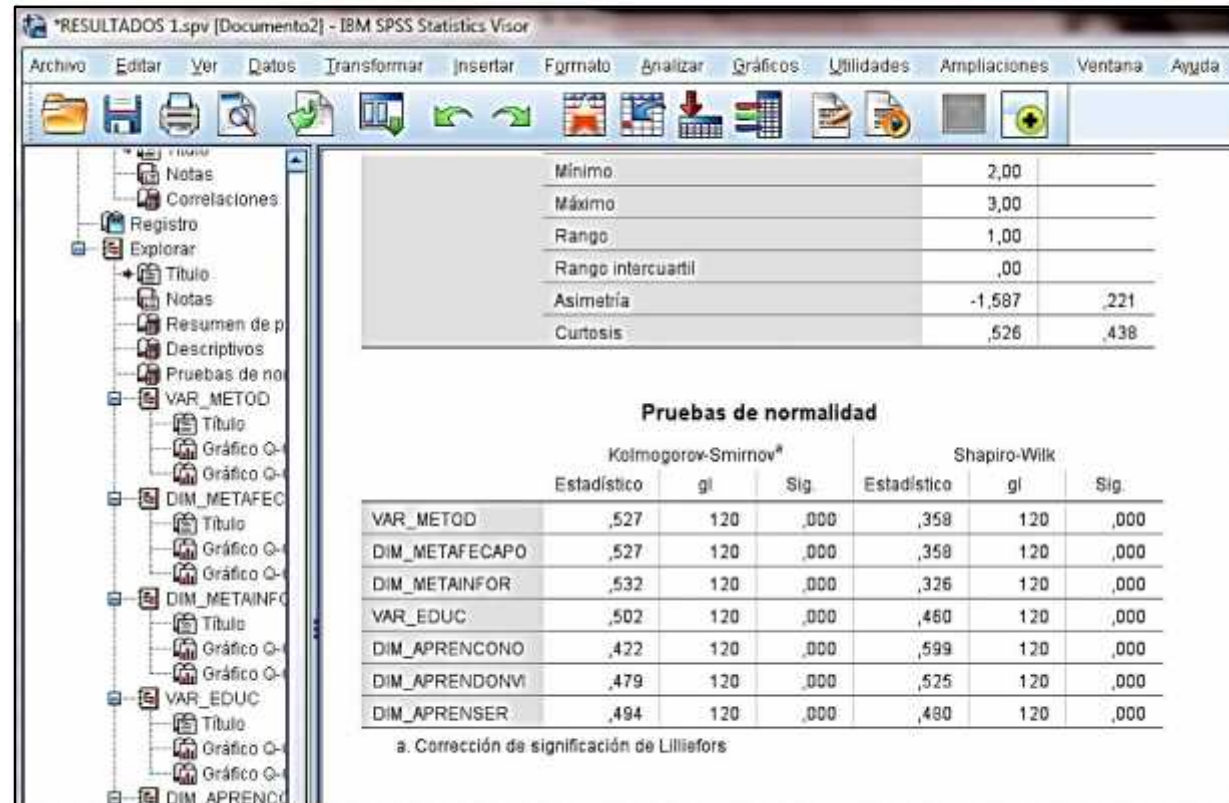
*RESULTADOS 1.spv [Documento2] - IBM SPSS Statistics Visor

Archivo Editar Ver Datos Transformar Insertar Formato Analizar Gráficos Utilidades Ampliaciones Ventana Ayuda

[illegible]
Notas
Correlaciones
Registro
Explorar
Título
Notas
Resumen de p
Descriptivos
Pruebas de no
VAR_METOD
Título
Gráfico Q-
Gráfico Q-
DIM_METAFEC
Título
Gráfico Q-
Gráfico Q-
DIM_METAINFO
Título
Gráfico Q-
Gráfico Q-
VAR_EDUC
Título
Gráfico Q-
Gráfico Q-
DIM_APRENCO

| | | |
|---|---|---|
| Mínimo | 2,00 | |
| Máximo | 3,00 | |
| Rango | 1,00 | |
| Rango intercuartil | ,00 | |
| Asimetría | -1,587 | ,221 |
| Curtosis | ,526 | ,438 |

Pruebas de normalidad

| | Kolmogorov-Smirnov$^a$ Estadístico | gl | Sig. | Shapiro-Wilk Estadístico | gl | Sig. |
|---|---|---|---|---|---|---|
| VAR_METOD | ,527 | 120 | ,000 | ,358 | 120 | ,000 |
| DIM_METAFECAPO | ,527 | 120 | ,000 | ,358 | 120 | ,000 |
| DIM_METAINFOR | ,532 | 120 | ,000 | ,326 | 120 | ,000 |
| VAR_EDUC | ,502 | 120 | ,000 | ,460 | 120 | ,000 |
| DIM_APRENCONO | ,422 | 120 | ,000 | ,599 | 120 | ,000 |
| DIM_APRENDONVI | ,479 | 120 | ,000 | ,525 | 120 | ,000 |
| DIM_APRENSER | ,494 | 120 | ,000 | ,480 | 120 | ,000 |

a. Corrección de significación de Lilliefors